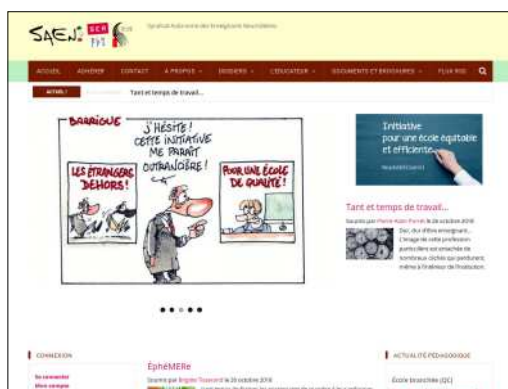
SAEN SSP FPT

Syndicat Autonome des Enseignants Neuchâtelois

ACCUEIL ADHÉRER CONTACT À PROPOS DOSSIERS L'ÉDUCATEUR DOCUMENTS ET BROCHURES FLUX RSS

ACTUEL! Tant et temps de travail...

BARRIGUE

J'HÉSITE ! CETTE INITIATIVE ME PARAÎT OUTRANCIÈRE !

LES ÉTRANGERS DEHORS !

POUR UNE ÉCOLE DE QUALITÉ !

Initiative pour une école équitable et efficiente

Tant et temps de travail...

Sous la plume de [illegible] le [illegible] octobre 2018

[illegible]

CONNEXION

Se connecter
Mon compte

ÉPHÉMERE

Soumis par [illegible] le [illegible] octobre 2018

ACTUALITÉ PÉDAGOGIQUE

École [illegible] (QC)